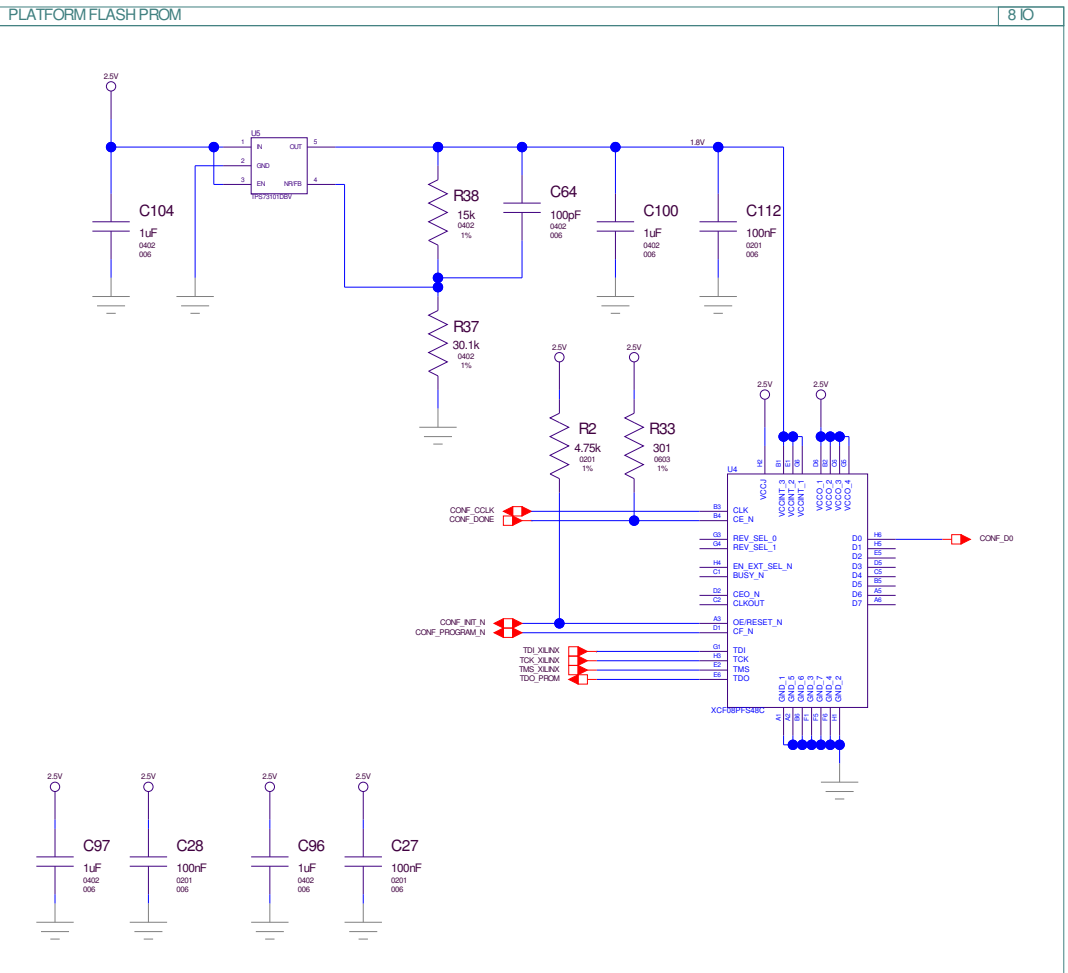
PLATFORM FLASH PROM

8 IO

2.5V

U5
1 IN
2 GND
3 EN
OUT 5
NR/FB 4
TPS73101DBV

1.8V

C104
1uF
0402
006

R38
15k
0402
1%

C64
100pF
0402
006

C100
1uF
0402
006

C112
100nF
0201
006

R37
30.1k
0402
1%

2.5V
2.5V

R2
4.75k
0201
1%

R33
301
0603
1%

2.5V
2.5V

U4
H2 VCCJ
B1 VCCINT_3
E1 VCCINT_2
G6 VCCINT_1
D6 VCCO_1
B2 VCCO_2
C6 VCCO_3
G5 VCCO_4

CONF_CCLK
CONF_DONE
B3 CLK
B4 CE_N
G3 REV_SEL_0
G4 REV_SEL_1
H4 EN_EXT_SEL_N
C1 BUSY_N
D2 CEO_N
C2 CLKOUT
CONF_INIT_N
CONF_PROGRAM_N
A3 OE/RESET_N
D1 CF_N
TDI_XILINX
TCK_XILINX
TMS_XILINX
TDO_PROM
G1 TDI
H3 TCK
E2 TMS
E6 TDO

D0 H6
D1 H5
D2 E5
D3 D5
D4 C5
D5 B5
D6 A5
D7 A6
CONF_D0

GND_1 A1
GND_5 A2
GND_6 B6
GND_3 F1
GND_7 F5
GND_4 F6
GND_2 H1
XCF08PFS48C

2.5V
C97
1uF
0402
006

2.5V
C28
100nF
0201
006

2.5V
C96
1uF
0402
006

2.5V
C27
100nF
0201
006